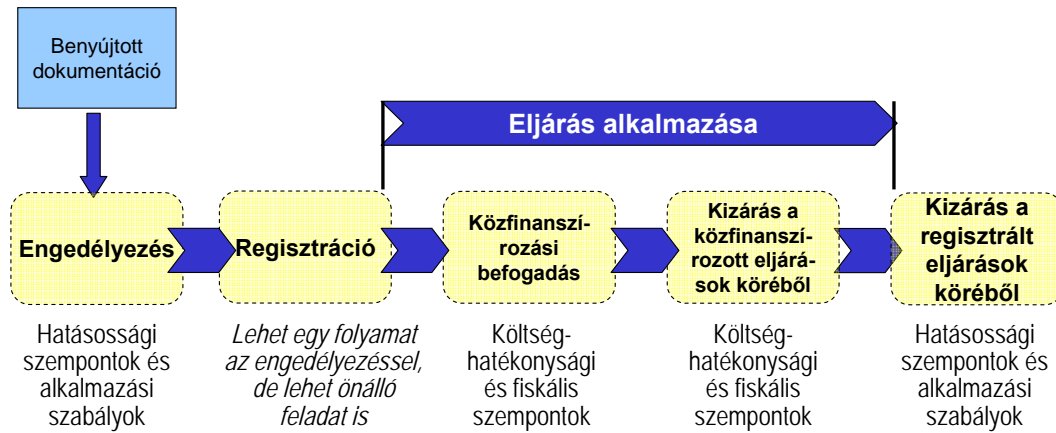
Benyújtott dokumentáció

Eljárás alkalmazása

Engedélyezés

Regisztráció

Közfinanszírozási befogadás

Kizárás a közfinanszírozott eljárások köréből

Kizárás a regisztrált eljárások köréből

Hatásossági szempontok és alkalmazási szabályok

Lehet egy folyamat az engedélyezéssel, de lehet önálló feladat is

Költséghatékonysági és fiskális szempontok

Költséghatékonysági és fiskális szempontok

Hatásossági szempontok és alkalmazási szabályok